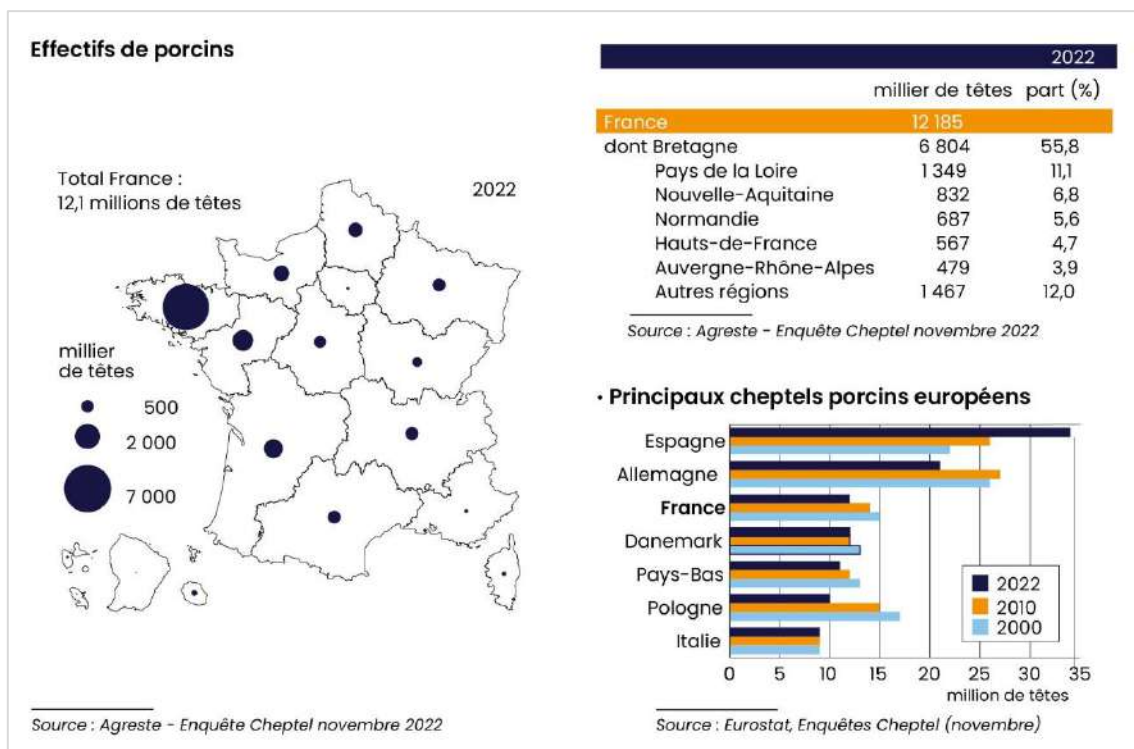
Effectifs de porcins

Total France :
12,1 millions de têtes

2022

millier de têtes

500

2 000

7 000

Source : Agreste - Enquête Cheptel novembre 2022

| | 2022 | |
|---|---|---|
| | millier de têtes | part (%) |
| France | 12 185 | |
| dont Bretagne | 6 804 | 55,8 |
| Pays de la Loire | 1 349 | 11,1 |
| Nouvelle-Aquitaine | 832 | 6,8 |
| Normandie | 687 | 5,6 |
| Hauts-de-France | 567 | 4,7 |
| Auvergne-Rhône-Alpes | 479 | 3,9 |
| Autres régions | 1 467 | 12,0 |

Source : Agreste - Enquête Cheptel novembre 2022

· Principaux cheptels porcins européens

Espagne
Allemagne
France
Danemark
Pays-Bas
Pologne
Italie

2022
2010
2000

0 5 10 15 20 25 30 35
million de têtes

Source : Eurostat, Enquêtes Cheptel (novembre)